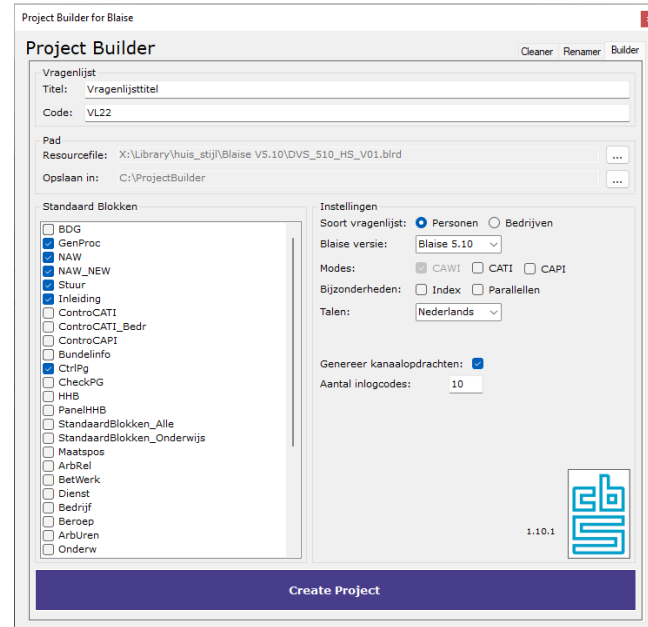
Project Builder for Blaise

Project Builder

Cleaner Renamer Builder

Vragenlijst
Titel: Vragenlijsttitel
Code: VL22

Pad
Resourcefile: X:\Library\huis_stijl\Blaise V5.10\DVS_510_HS_V01.blrd ...
Opslaan in: C:\ProjectBuilder ...

Standaard Blokken
BDG
GenProc
NAW
NAW_NEW
Stuur
Inleiding
ControCATI
ControCATI_Bedr
ControCAPI
Bundelinfo
CtrlPg
CheckPG
HHB
PanelHHB
StandaardBlokken_Alle
StandaardBlokken_Onderwijs
Maatspos
ArbRel
BetWerk
Dienst
Bedrijf
Beroep
ArbUren
Onderw

Instellingen
Soort vragenlijst: Personen Bedrijven
Blaise versie: Blaise 5.10
Modes: CAWI CATI CAPI
Bijzonderheden: Index Parallellen
Talen: Nederlands

Genereer kanaalopdrachten:
Aantal inlogcodes: 10

1.10.1

Create Project